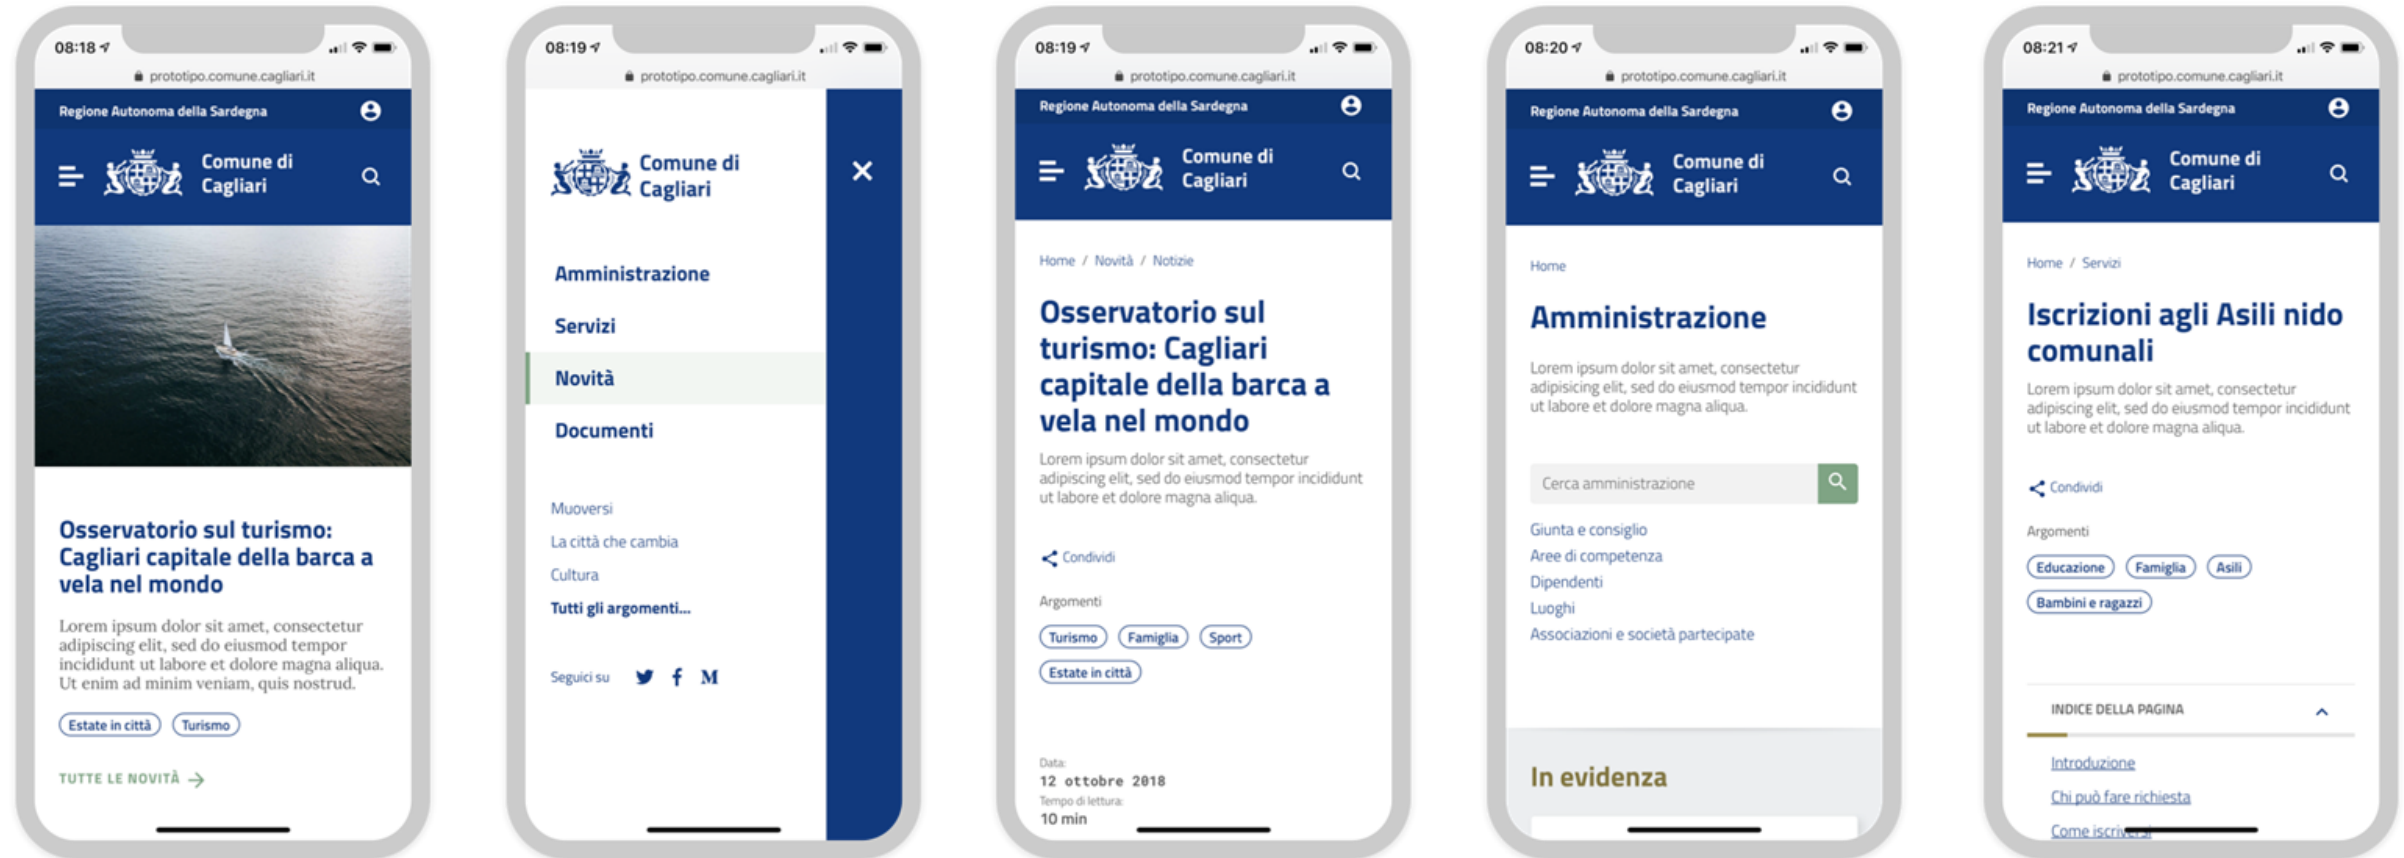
08:18

prototipo.comune.cagliari.it

Regione Autonoma della Sardegna

Comune di Cagliari

Osservatorio sul turismo: Cagliari capitale della barca a vela nel mondo

Lorem ipsum dolor sit amet, consectetur adipiscing elit, sed do eiusmod tempor incididunt ut labore et dolore magna aliqua. Ut enim ad minim veniam, quis nostrud.

Estate in città
Turismo

TUTTE LE NOVITÀ

08:19

prototipo.comune.cagliari.it

Comune di Cagliari

Amministrazione
Servizi
Novità
Documenti

Muoversi
La città che cambia
Cultura
Tutti gli argomenti...

Seguici su

08:19

prototipo.comune.cagliari.it

Regione Autonoma della Sardegna

Comune di Cagliari

Home / Novità / Notizie

Osservatorio sul turismo: Cagliari capitale della barca a vela nel mondo

Lorem ipsum dolor sit amet, consectetur adipiscing elit, sed do eiusmod tempor incididunt ut labore et dolore magna aliqua.

Condividi

Argomenti

Turismo
Famiglia
Sport
Estate in città

Data:
12 ottobre 2018
Tempo di lettura:
10 min

08:20

prototipo.comune.cagliari.it

Regione Autonoma della Sardegna

Comune di Cagliari

Home

Amministrazione

Lorem ipsum dolor sit amet, consectetur adipiscing elit, sed do eiusmod tempor incididunt ut labore et dolore magna aliqua.

Cerca amministrazione

Giunta e consiglio
Aree di competenza
Dipendenti
Luoghi
Associazioni e società partecipate

In evidenza

08:21

prototipo.comune.cagliari.it

Regione Autonoma della Sardegna

Comune di Cagliari

Home / Servizi

Iscrizioni agli Asili nido comunali

Lorem ipsum dolor sit amet, consectetur adipiscing elit, sed do eiusmod tempor incididunt ut labore et dolore magna aliqua.

Condividi

Argomenti

Educazione
Famiglia
Asili
Bambini e ragazzi

INDICE DELLA PAGINA

Introduzione
Chi può fare richiesta
Come iscriv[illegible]